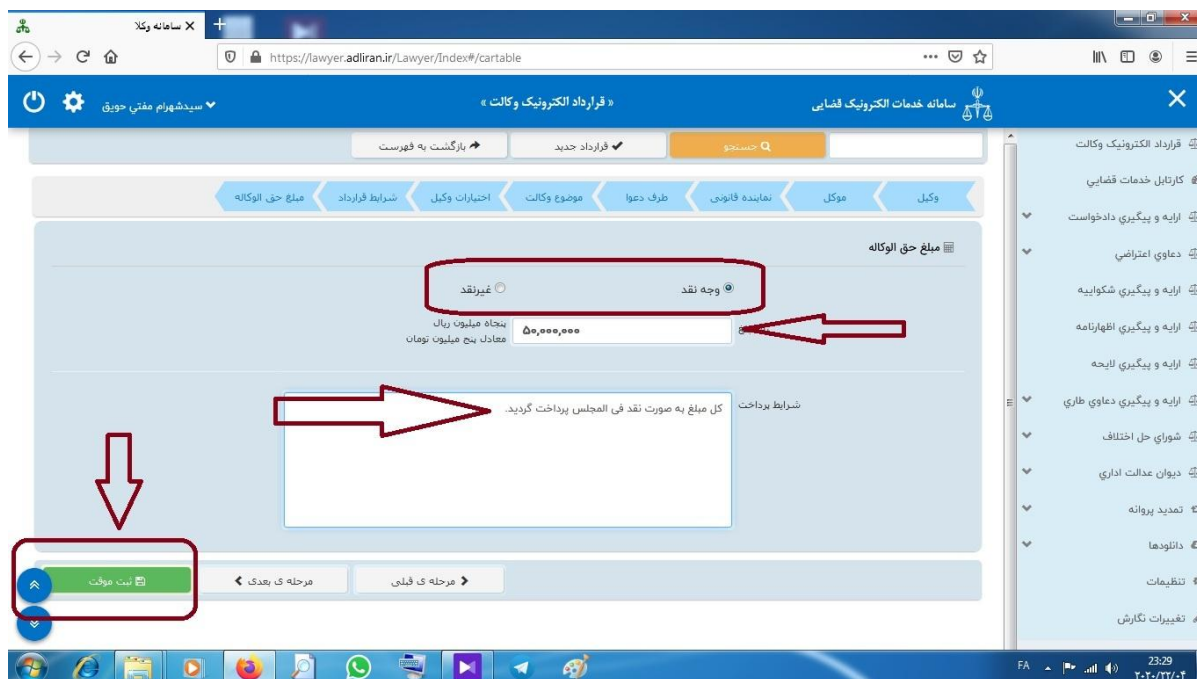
سامانه وکلا
https://lawyer.adliran.ir/Lawyer/Index#/cartable

سامانه خدمات الکترونیک قضایی
« قرارداد الکترونیک وکالت »
سیدشهرام مفتی حویق

جستجو
قرارداد جدید
بازگشت به فهرست

وکیل
موکل
نماینده قانونی
طرف دعوا
موضوع وکالت
اختیارات وکیل
شرایط قرارداد
مبلغ حق الوکاله

مبلغ حق الوکاله
وجه نقد
غیرنقد
۵۰,۰۰۰,۰۰۰
پنجاه میلیون ریال
معادل پنج میلیون تومان

شرایط پرداخت
کل مبلغ به صورت نقد فی المجلس پرداخت گردید.

ثبت موقت
مرحله ی بعدی
مرحله ی قبلی

قرارداد الکترونیک وکالت
کارتابل خدمات قضایی
ارایه و پیگیری دادخواست
دعاوی اعتراضی
ارایه و پیگیری شکواییه
ارایه و پیگیری اظهارنامه
ارایه و پیگیری لایحه
ارایه و پیگیری دعاوی طاری
شورای حل اختلاف
دیوان عدالت اداری
تمدید پروانه
دانلودها
تنظیمات
تغییرات نگارش

FA
23:29
۲۰۲۰/۲۲/۰۴